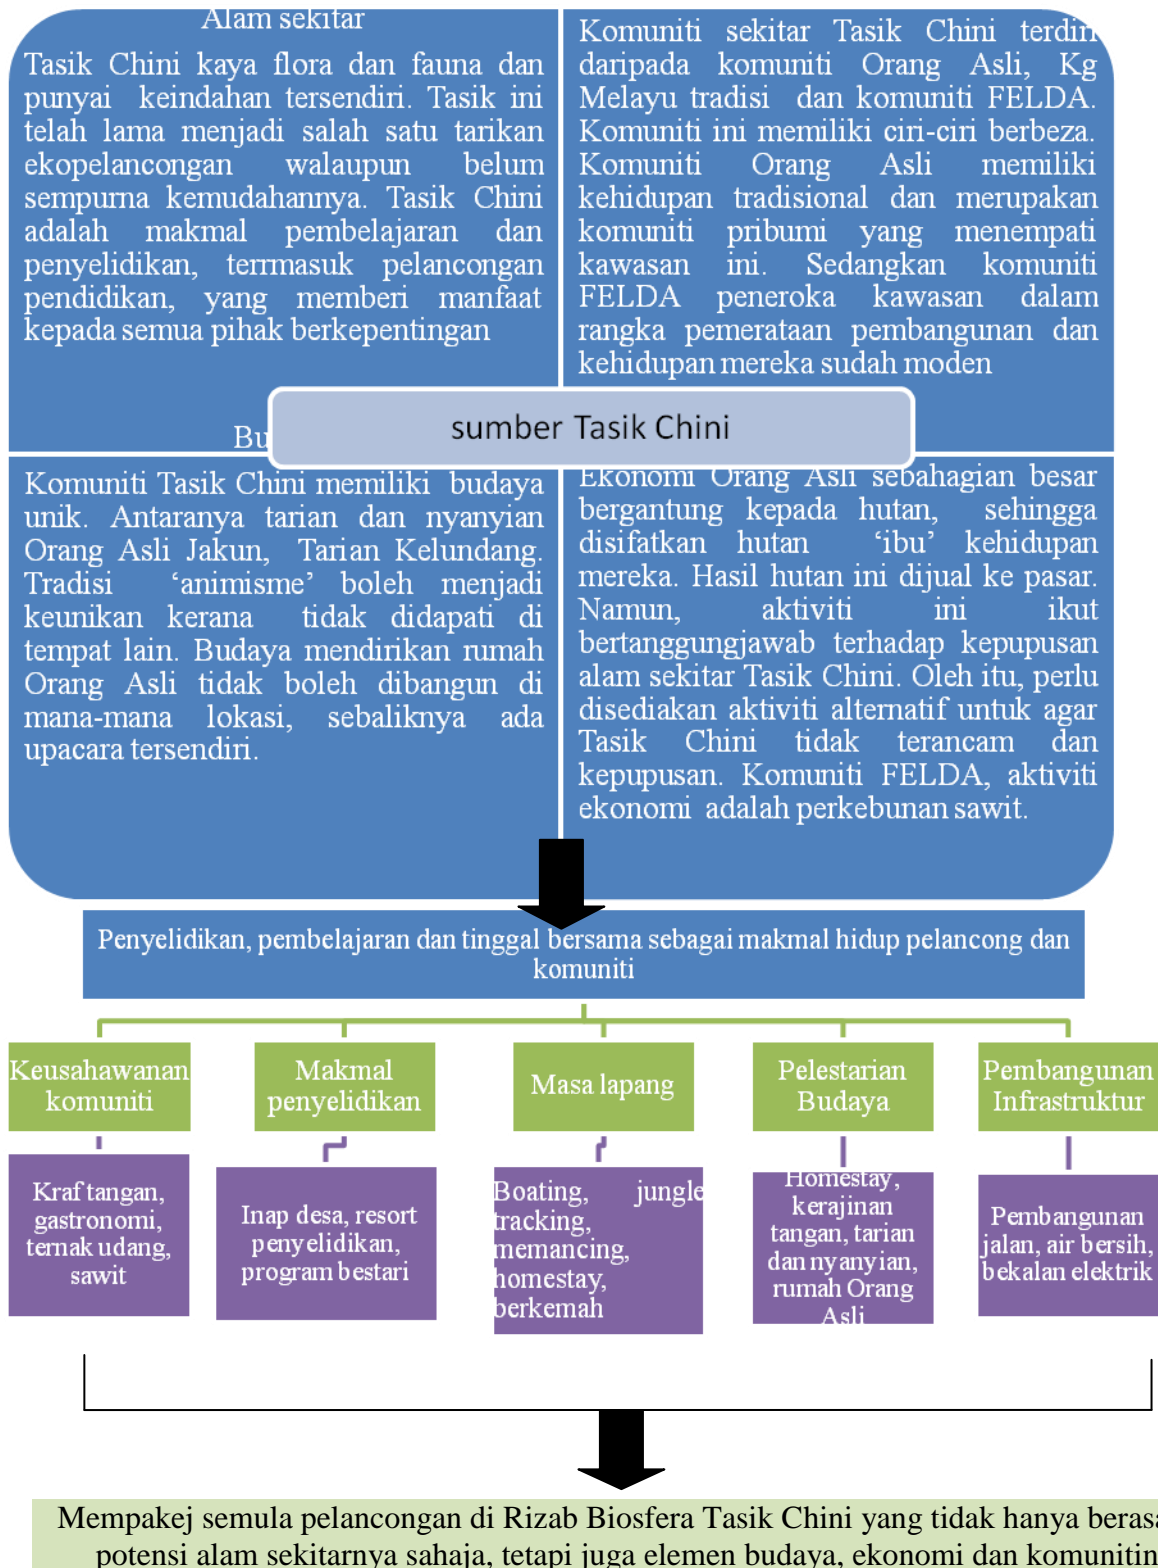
Alam sekitar

Tasik Chini kaya flora dan fauna dan punyai keindahan tersendiri. Tasik ini telah lama menjadi salah satu tarikan ekopelancongan walaupun belum sempurna kemudahannya. Tasik Chini adalah makmal pembelajaran dan penyelidikan, termasuk pelancongan pendidikan, yang memberi manfaat kepada semua pihak berkepentingan

Komuniti sekitar Tasik Chini terdir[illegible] daripada komuniti Orang Asli, Kg Melayu tradisi dan komuniti FELDA. Komuniti ini memiliki ciri-ciri berbeza. Komuniti Orang Asli memiliki kehidupan tradisional dan merupakan komuniti pribumi yang menempati kawasan ini. Sedangkan komuniti FELDA peneroka kawasan dalam rangka pemerataan pembangunan dan kehidupan mereka sudah moden

Bu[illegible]

sumber Tasik Chini

Komuniti Tasik Chini memiliki budaya unik. Antaranya tarian dan nyanyian Orang Asli Jakun, Tarian Kelundang. Tradisi 'animisme' boleh menjadi keunikan kerana tidak didapati di tempat lain. Budaya mendirikan rumah Orang Asli tidak boleh dibangun di mana-mana lokasi, sebaliknya ada upacara tersendiri.

Ekonomi Orang Asli sebahagian besar bergantung kepada hutan, sehingga disifatkan hutan 'ibu' kehidupan mereka. Hasil hutan ini dijual ke pasar. Namun, aktiviti ini ikut bertanggungjawab terhadap kepupusan alam sekitar Tasik Chini. Oleh itu, perlu disediakan aktiviti alternatif untuk agar Tasik Chini tidak terancam dan kepupusan. Komuniti FELDA, aktiviti ekonomi adalah perkebunan sawit.

Penyelidikan, pembelajaran dan tinggal bersama sebagai makmal hidup pelancong dan komuniti

Keusahawanan komuniti

Makmal penyelidikan

Masa lapang

Pelestarian Budaya

Pembangunan Infrastruktur

Kraf tangan, gastronomi, ternak udang, sawit

Inap desa, resort penyelidikan, program bestari

Boating, jungle tracking, memancing, homestay, berkemah

Homestay, kerajinan tangan, tarian dan nyanyian, rumah Orang Asli

Pembangunan jalan, air bersih, bekalan elektrik

Mempakej semula pelancongan di Rizab Biosfera Tasik Chini yang tidak hanya beras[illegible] potensi alam sekitarnya sahaja, tetapi juga elemen budaya, ekonomi dan komunitin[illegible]